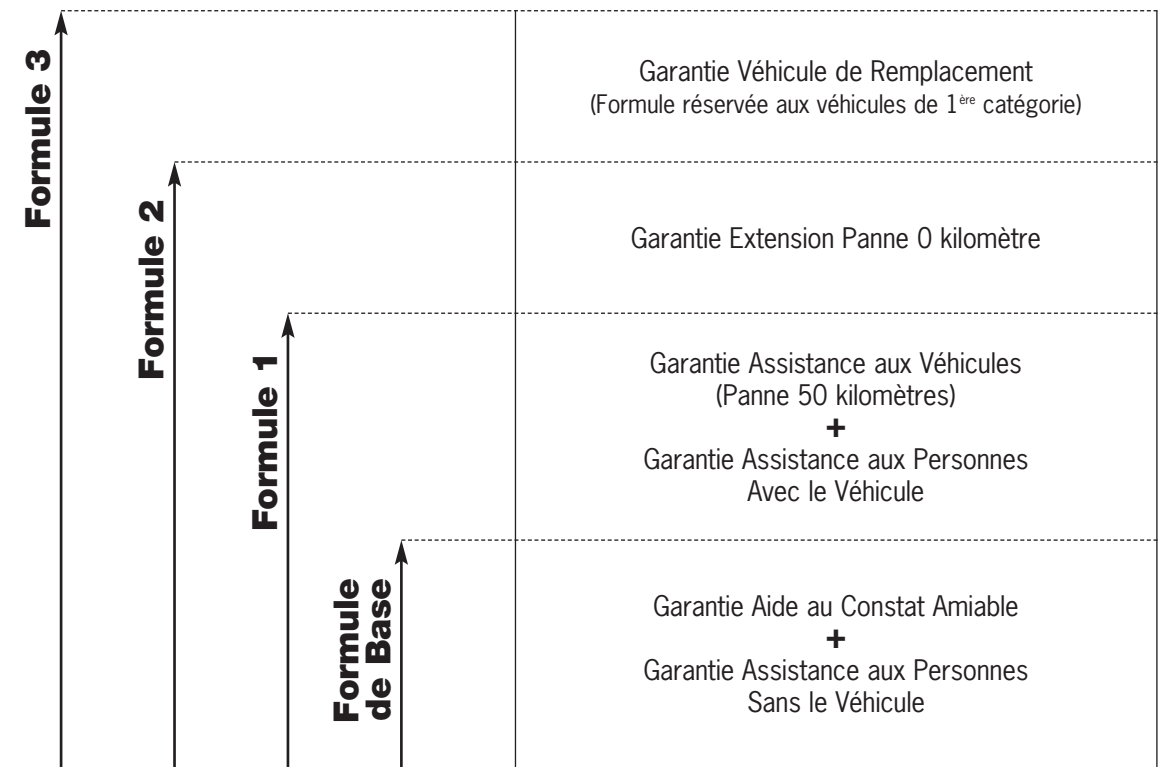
Formule 3

Formule 2

Formule 1

Formule de Base

Garantie Véhicule de Remplacement
(Formule réservée aux véhicules de $1^{ère}$ catégorie)

Garantie Extension Panne 0 kilomètre

Garantie Assistance aux Véhicules
(Panne 50 kilomètres)
+
Garantie Assistance aux Personnes
Avec le Véhicule

Garantie Aide au Constat Amiable
+
Garantie Assistance aux Personnes
Sans le Véhicule